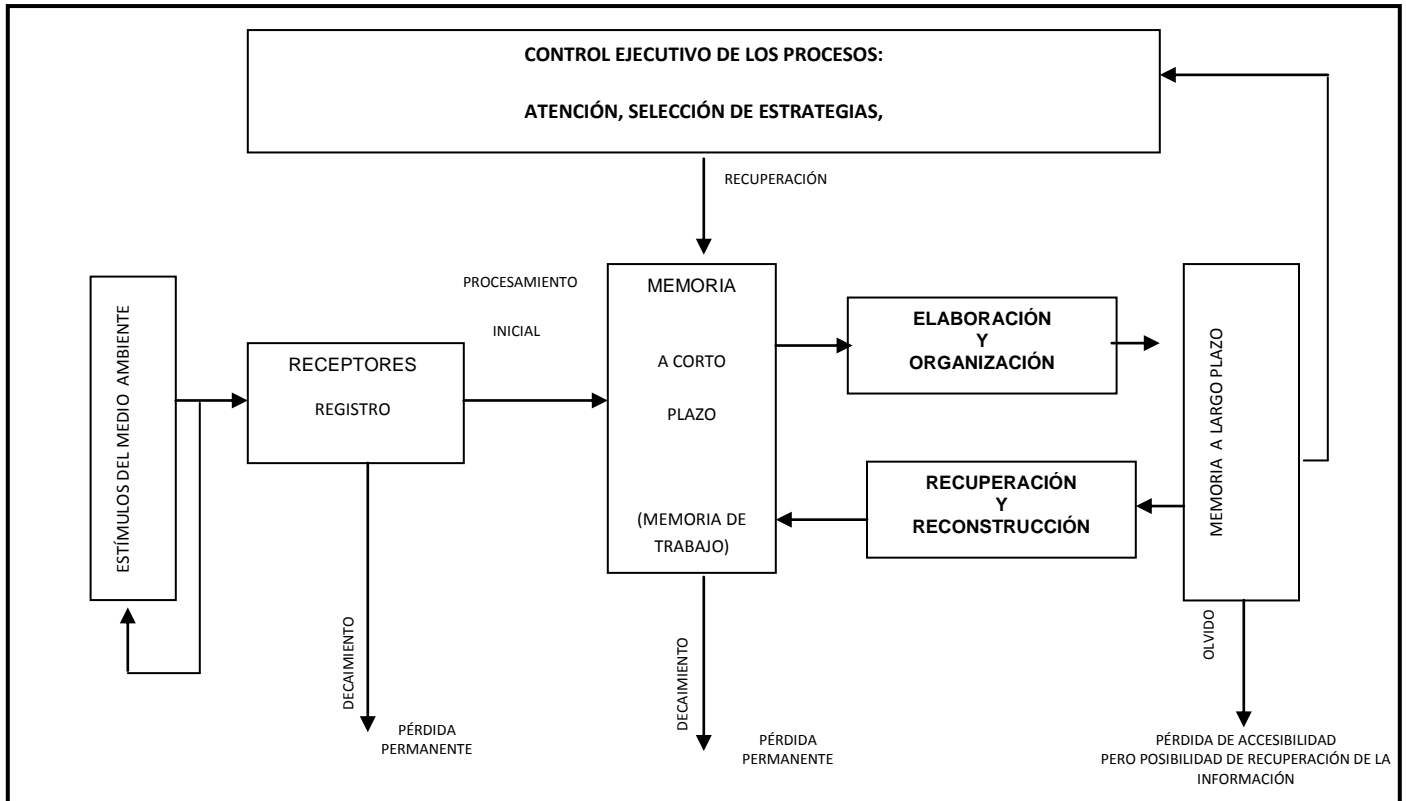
CONTROL EJECUTIVO DE LOS PROCESOS:

ATENCIÓN, SELECCIÓN DE ESTRATEGIAS,

RECUPERACIÓN

ESTÍMULOS DEL MEDIO AMBIENTE

RECEPTORES

REGISTRO

PROCESAMIENTO

INICIAL

MEMORIA

A CORTO

PLAZO

(MEMORIA DE TRABAJO)

ELABORACIÓN Y ORGANIZACIÓN

RECUPERACIÓN Y RECONSTRUCCIÓN

MEMORIA A LARGO PLAZO

DECAIMIENTO

PÉRDIDA PERMANENTE

DECAIMIENTO

PÉRDIDA PERMANENTE

OLVIDO

PÉRDIDA DE ACCESIBILIDAD PERO POSIBILIDAD DE RECUPERACIÓN DE LA INFORMACIÓN